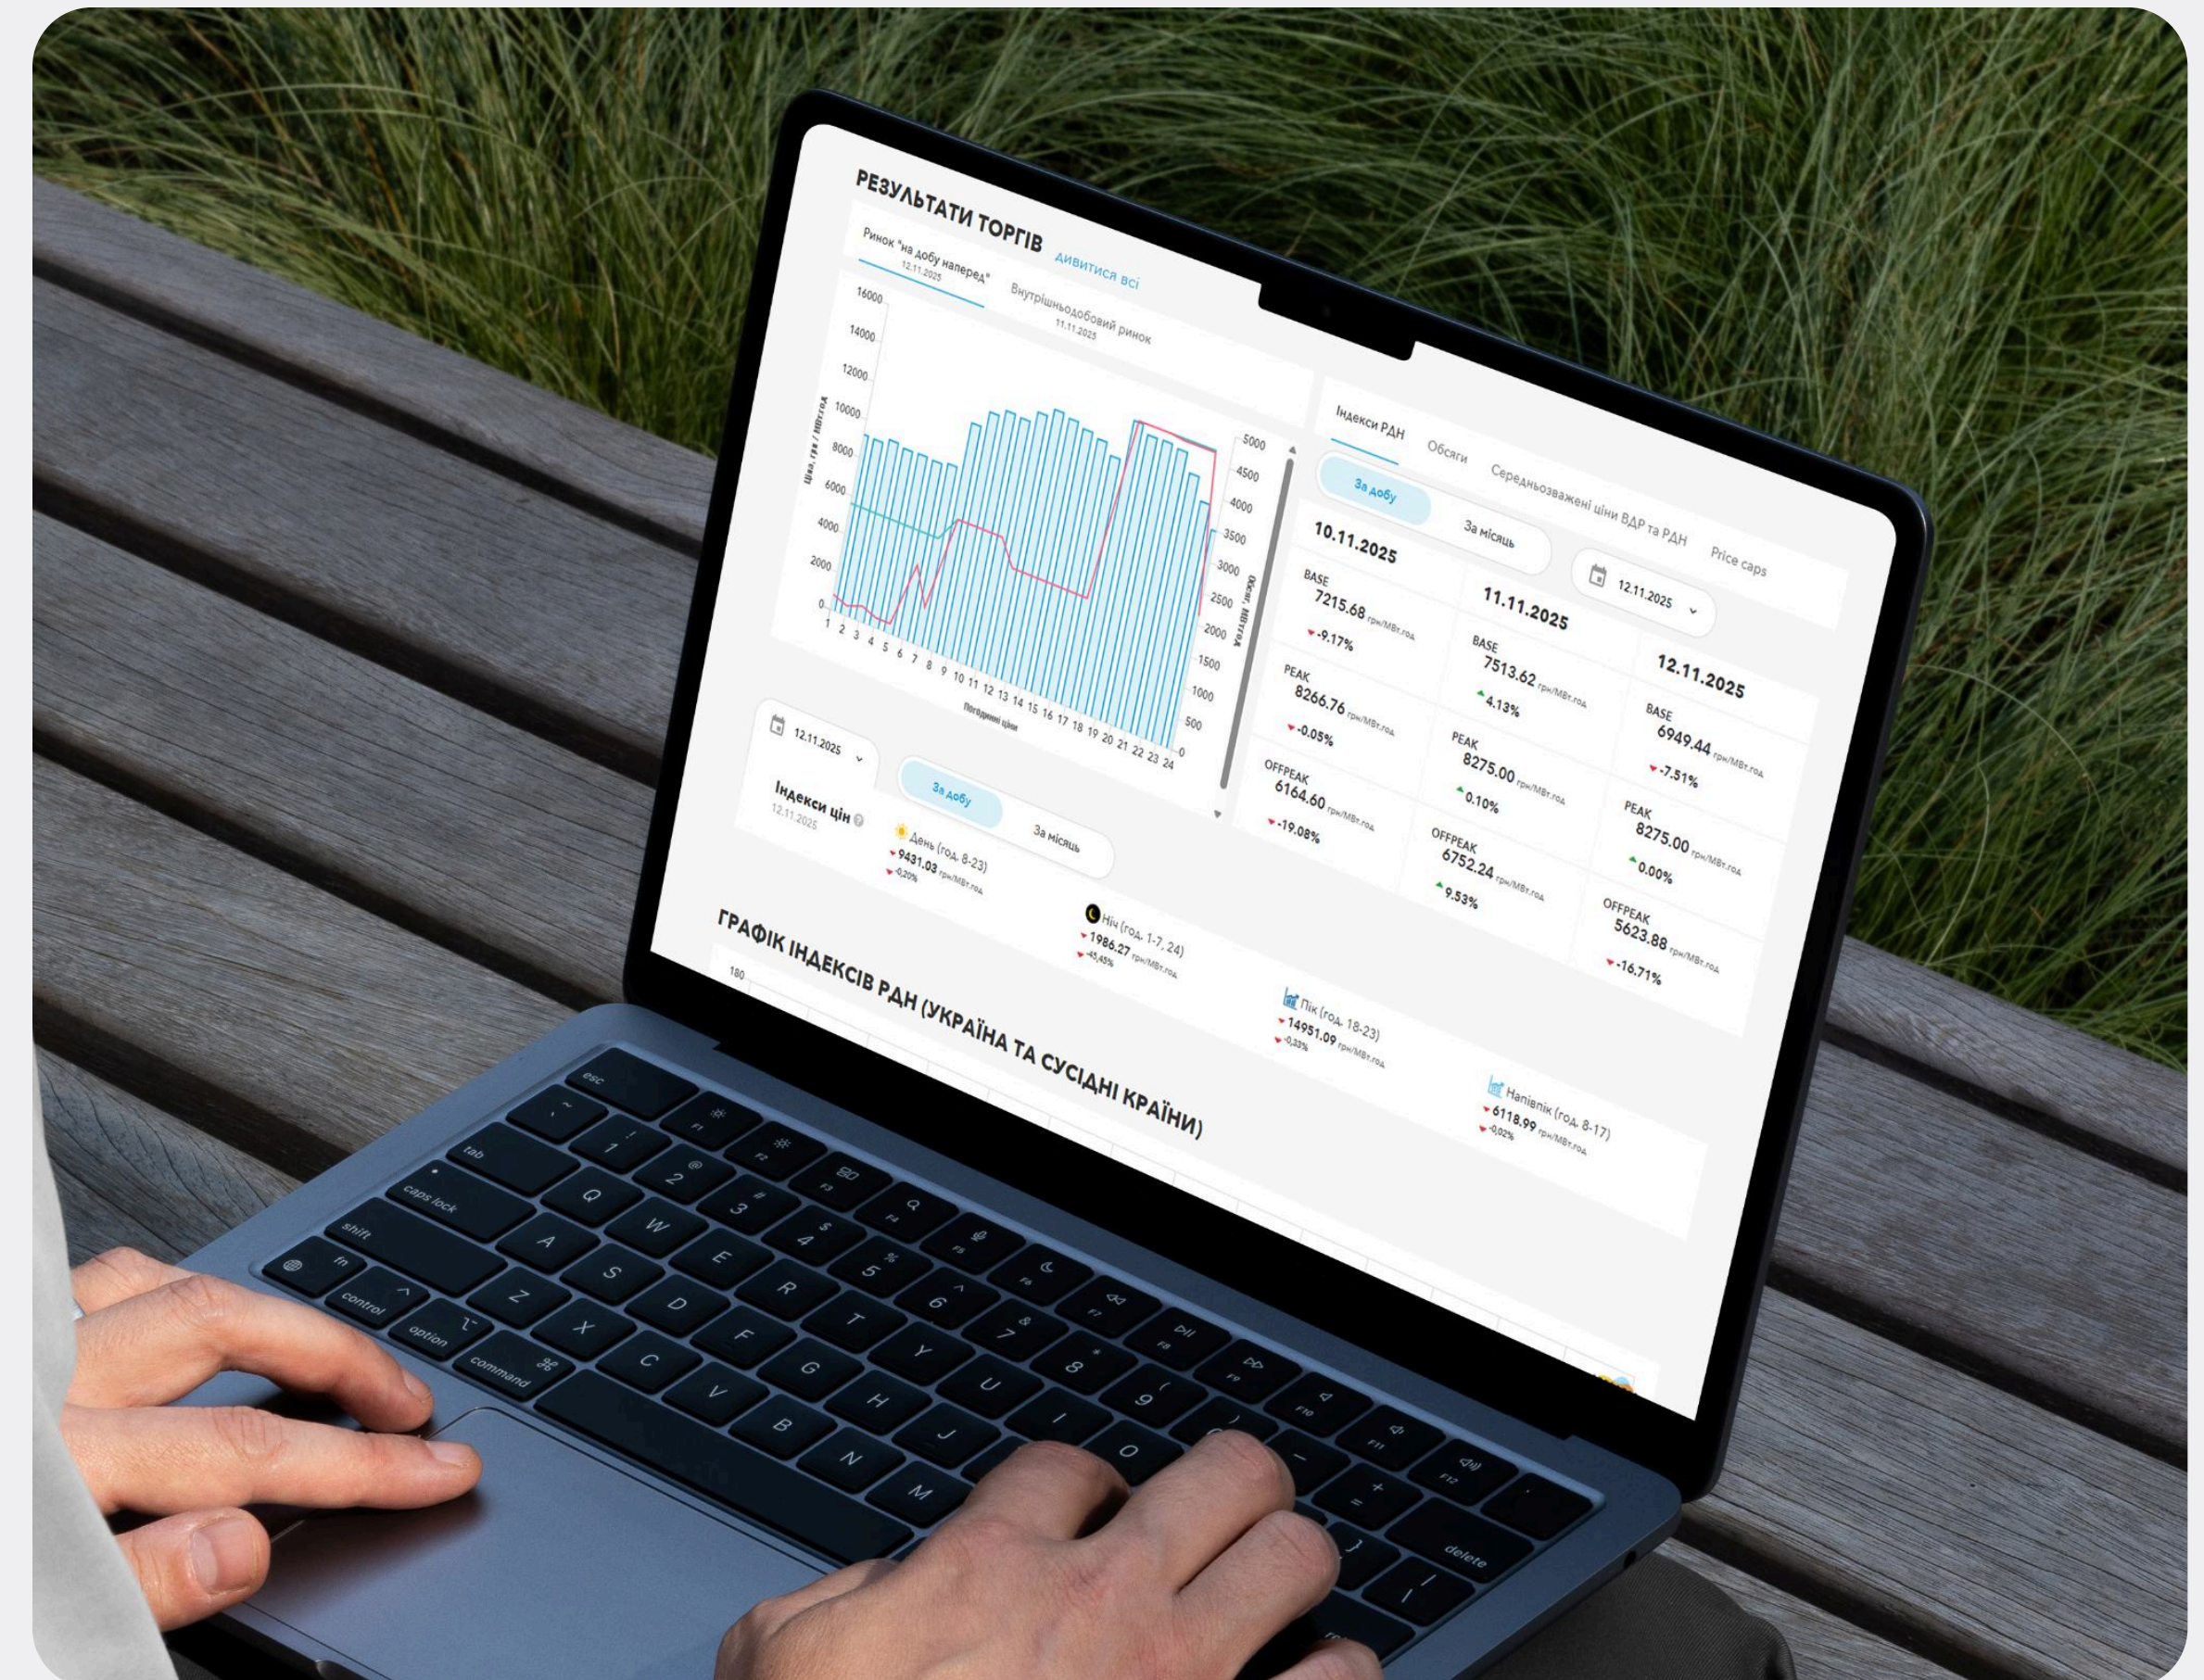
РЕЗУЛЬТАТИ ТОРГІВ Дивитися всі

Ринок "на добу наперед" 12.11.2025

Внутрішньодобовий ринок 11.11.2025

16000
14000
12000
10000
8000
6000
4000
2000
0

Ціна, грн / МВт·год

5000
4500
4000
3500
3000
2500
2000
1500
1000
500
0

Обсяг, МВт·год

1 2 3 4 5 6 7 8 9 10 11 12 13 14 15 16 17 18 19 20 21 22 23 24

Погодинні ціни

12.11.2025

Індекси цін
12.11.2025

За добу
За місяць

День (год. 8-23)
9431.03 грн/МВт.год
-0,20%

Ніч (год. 1-7, 24)
1986.27 грн/МВт.год
-45,45%

Пік (год. 18-23)
14951.09 грн/МВт.год
-0,33%

Напівпік (год. 8-17)
6118.99 грн/МВт.год
-0,02%

Індекси РДН
Обсяги
Середньозважені ціни ВДР та РДН
Price caps

За добу
За місяць

12.11.2025

10.11.2025
BASE
7215.68 грн/МВт.год
-9.17%
PEAK
8266.76 грн/МВт.год
-0.05%
OFFPEAK
6164.60 грн/МВт.год
-19.08%

11.11.2025
BASE
7513.62 грн/МВт.год
4.13%
PEAK
8275.00 грн/МВт.год
0.10%
OFFPEAK
6752.24 грн/МВт.год
9.53%

12.11.2025
BASE
6949.44 грн/МВт.год
-7.51%
PEAK
8275.00 грн/МВт.год
0.00%
OFFPEAK
5623.88 грн/МВт.год
-16.71%

ГРАФІК ІНДЕКСІВ РДН (УКРАЇНА ТА СУСІДНІ КРАЇНИ)

180